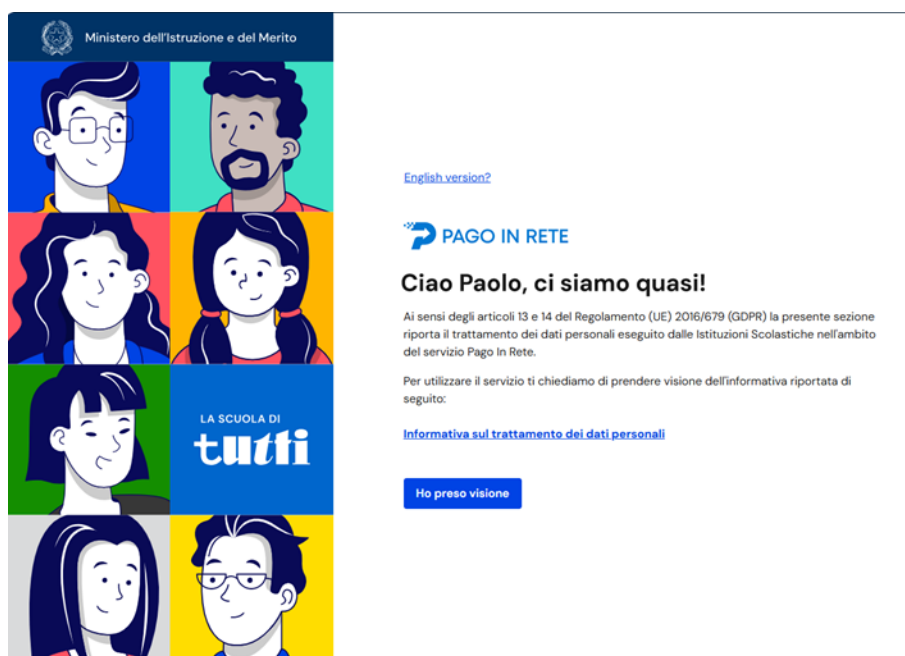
Ministero dell'Istruzione e del Merito

LA SCUOLA DI
tutti

English version?

PAGO IN RETE

Ciao Paolo, ci siamo quasi!

Ai sensi degli articoli 13 e 14 del Regolamento (UE) 2016/679 (GDPR) la presente sezione riporta il trattamento dei dati personali eseguito dalle Istituzioni Scolastiche nell'ambito del servizio Pago In Rete.

Per utilizzare il servizio ti chiediamo di prendere visione dell'informativa riportata di seguito:

Informativa sul trattamento dei dati personali

Ho preso visione